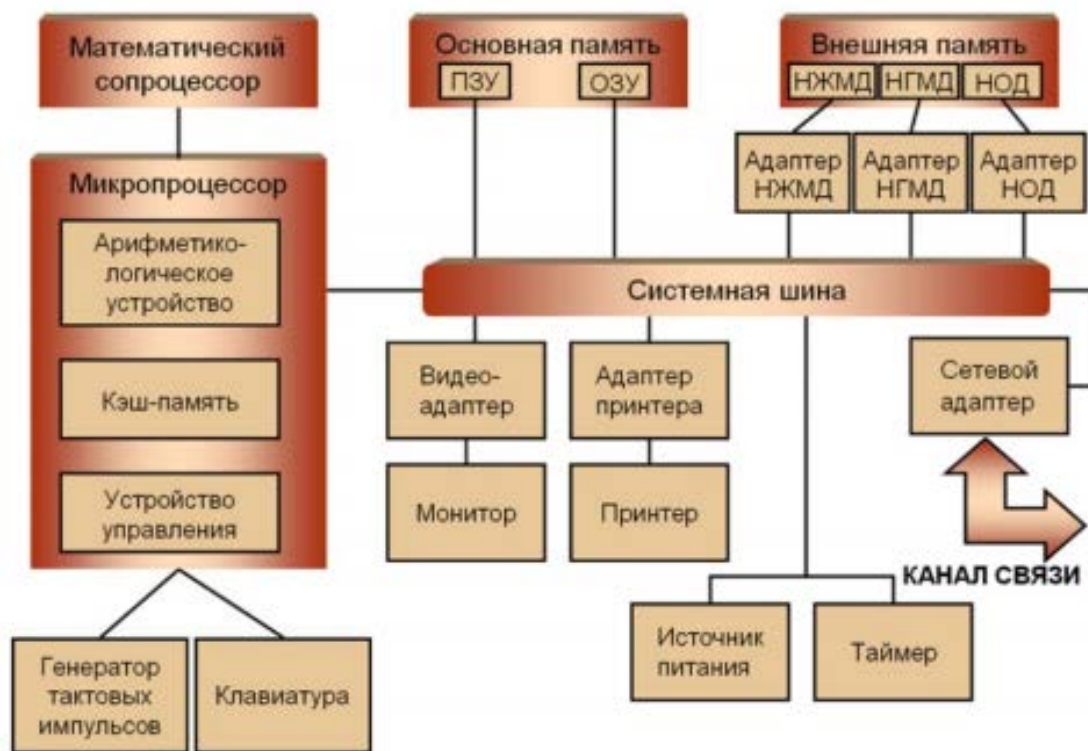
Математический сопроцессор

Основная память
ПЗУ
ОЗУ

Внешняя память
НЖМД
НГМД
НОД

Адаптер НЖМД
Адаптер НГМД
Адаптер НОД

Микропроцессор
Арифметико-логическое устройство
Кэш-память
Устройство управления

Системная шина

Видео-адаптер
Адаптер принтера
Сетевой адаптер

Монитор
Принтер

КАНАЛ СВЯЗИ

Источник питания
Таймер

Генератор тактовых импульсов
Клавиатура